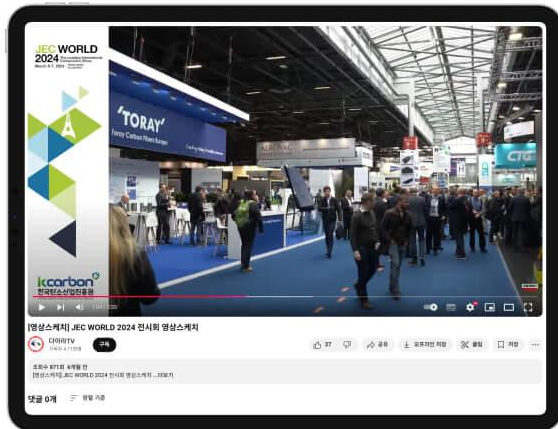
JEC WORLD 2024
March 5-7, 2024

TORAY
Toray Carbon Fibers Europe

CTG

kcarbon
한국탄소산업진흥원

[영상스케치] JEC WORLD 2024 전시회 영상스케치

다이아TV
구독

37
공유
오프라인 저장
클립
저장

조회수 871회 6개월 전
[영상스케치] JEC WORLD 2024 전시회 영상스케치 ...더보기

댓글 0개
정렬 기준